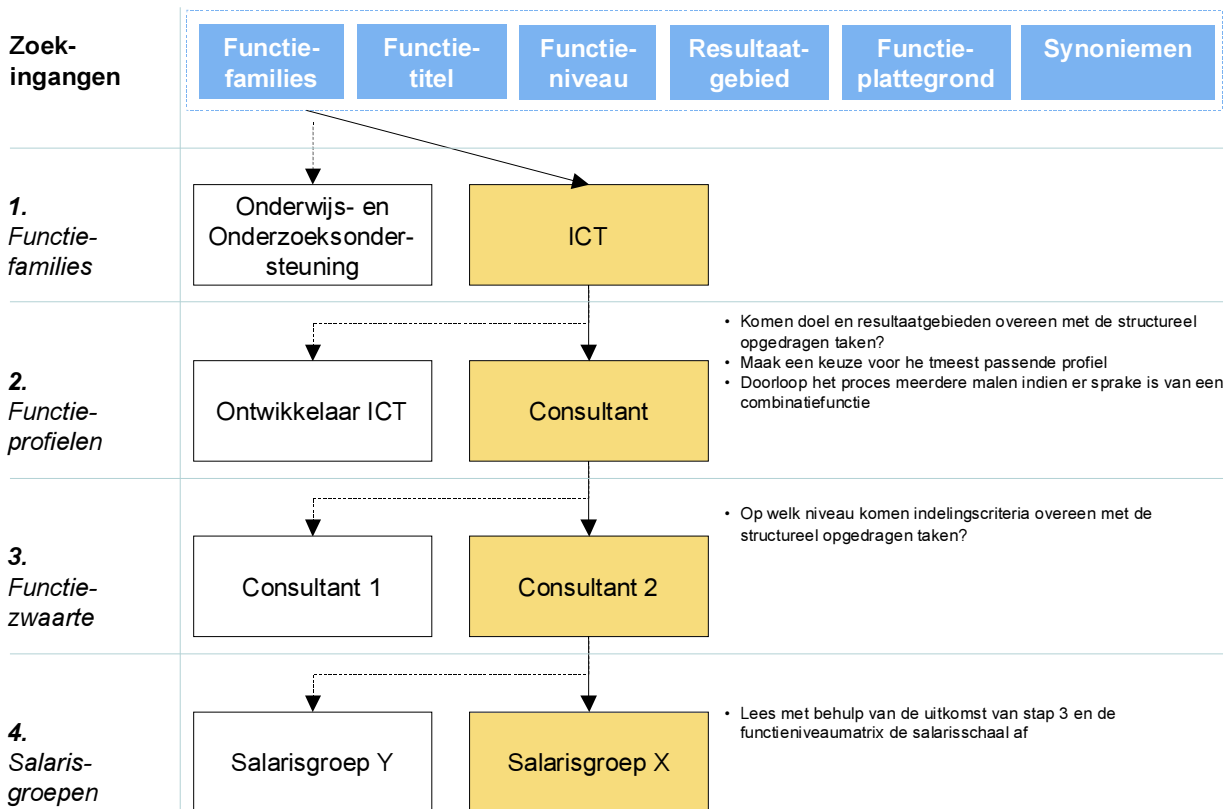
Zoekingangen

Functiefamilies

Functietitel

Functieniveau

Resultaatgebied

Functieplattegrond

Synoniemen

1. Functiefamilies

Onderwijs- en Onderzoeksondersteuning

ICT

2. Functieprofielen

Ontwikkelaar ICT

Consultant

• Komen doel en resultaatgebieden overeen met de structureel opgedragen taken?
• Maak een keuze voor he tmeest passende profiel
• Doorloop het proces meerdere malen indien er sprake is van een combinatiefunctie

3. Functiezwaarte

Consultant 1

Consultant 2

• Op welk niveau komen indelingscriteria overeen met de structureel opgedragen taken?

4. Salarisgroepen

Salarisgroep Y

Salarisgroep X

• Lees met behulp van de uitkomst van stap 3 en de functieniveaumatrix de salarisschaal af